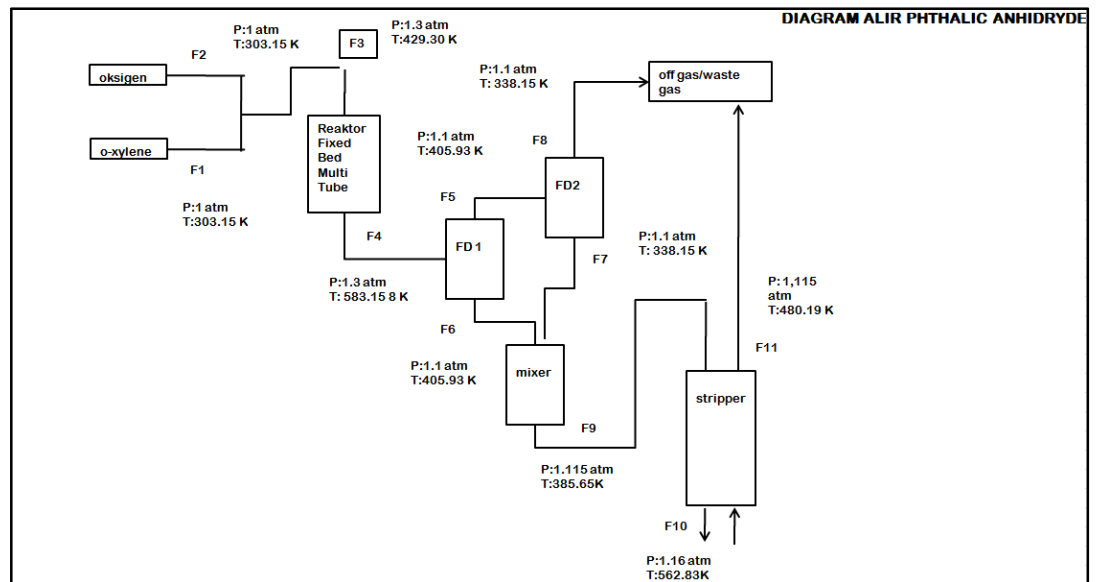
DIAGRAM ALIR PHTHALIC ANHIDRYDE

P:1 atm
T:303.15 K

F3

P:1.3 atm
T:429.30 K

F2

oksigen

P:1.1 atm
T: 338.15 K

off gas/waste gas

o-xylene

F1

Reaktor Fixed Bed Multi Tube

P:1.1 atm
T:405.93 K

F8

FD2

P:1 atm
T:303.15 K

F5

F4

FD 1

P:1.1 atm
T: 338.15 K

F7

P:1.3 atm
T: 583.15 8 K

P:1,115 atm
T:480.19 K

F6

P:1.1 atm
T:405.93 K

mixer

F11

stripper

F9

P:1.115 atm
T:385.65K

F10

P:1.16 atm
T:562.83K